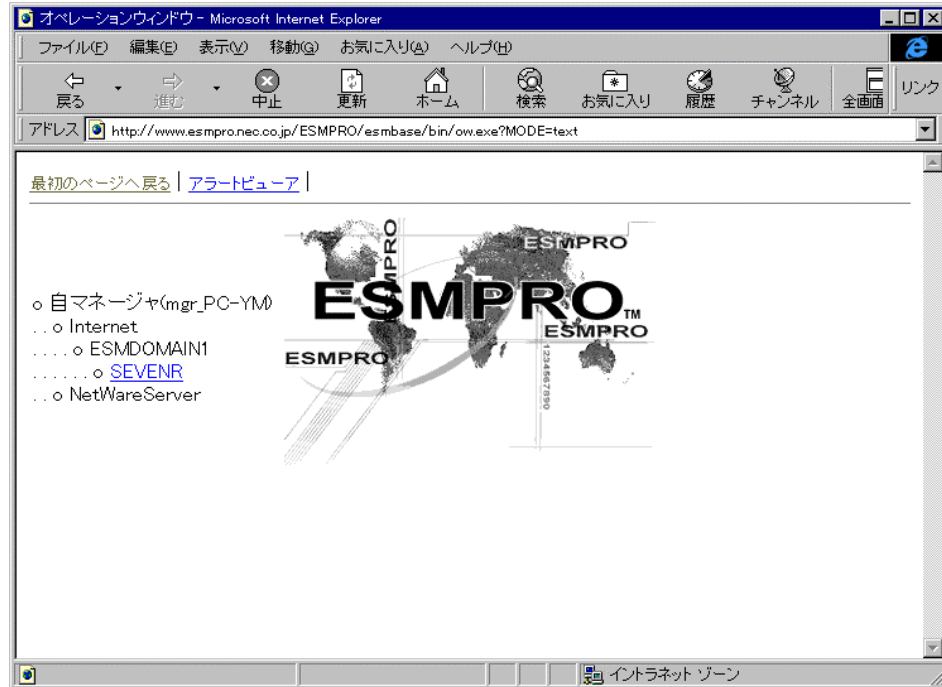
オペレーションウィンドウ - Microsoft Internet Explorer

ファイル(F) 編集(E) 表示(V) 移動(G) お気に入り(A) ヘルプ(H)

戻る 進む 中止 更新 ホーム 検索 お気に入り 履歴 チャンネル 全画面 リンク

アドレス http://www.esmpro.nec.co.jp/ESMPRO/esmbase/bin/ow.exe?MODE=text

最初のページへ戻る | アラートビューア |

ESMPRO ESMPRO ESMPRO™ ESMPRO ESMPRO 1234567890

o 自マネージャ(mgr_PC-YM)
. . o Internet
. . . . o ESMDOMAIN1
. . . . . . o SEVENR
. . o NetWareServer

イントラネット ゾーン